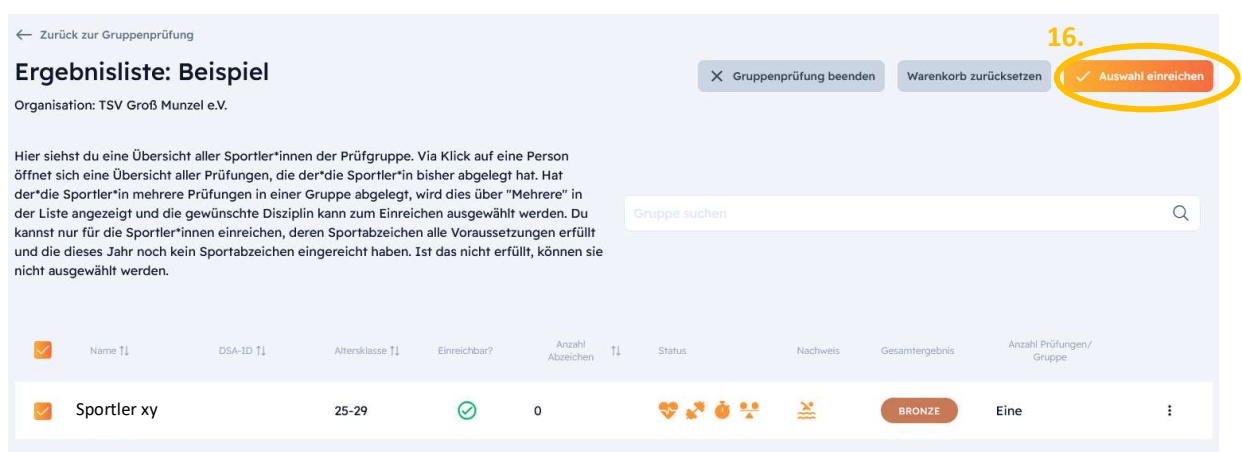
← Zurück zur Gruppenprüfung

Ergebnisliste: Beispiel

Organisation: TSV Groß Munzel e.V.

16.

Gruppenprüfung beenden

Warenkorb zurücksetzen

Auswahl einreichen

Hier siehst du eine Übersicht aller Sportler*innen der Prüfgruppe. Via Klick auf eine Person öffnet sich eine Übersicht aller Prüfungen, die der*die Sportler*in bisher abgelegt hat. Hat der*die Sportler*in mehrere Prüfungen in einer Gruppe abgelegt, wird dies über "Mehrere" in der Liste angezeigt und die gewünschte Disziplin kann zum Einreichen ausgewählt werden. Du kannst nur für die Sportler*innen einreichen, deren Sportabzeichen alle Voraussetzungen erfüllt und die dieses Jahr noch kein Sportabzeichen eingereicht haben. Ist das nicht erfüllt, können sie nicht ausgewählt werden.

Gruppe suchen

| | Name | DSA-ID | Altersklasse | Einreichbar? | Anzahl Abzeichen | Status | Nachweis | Gesamtergebnis | Anzahl Prüfungen/ Gruppe |
|---|---|---|---|---|---|---|---|---|---|
| | Sportler xy | | 25-29 | | 0 | | | BRONZE | Eine |